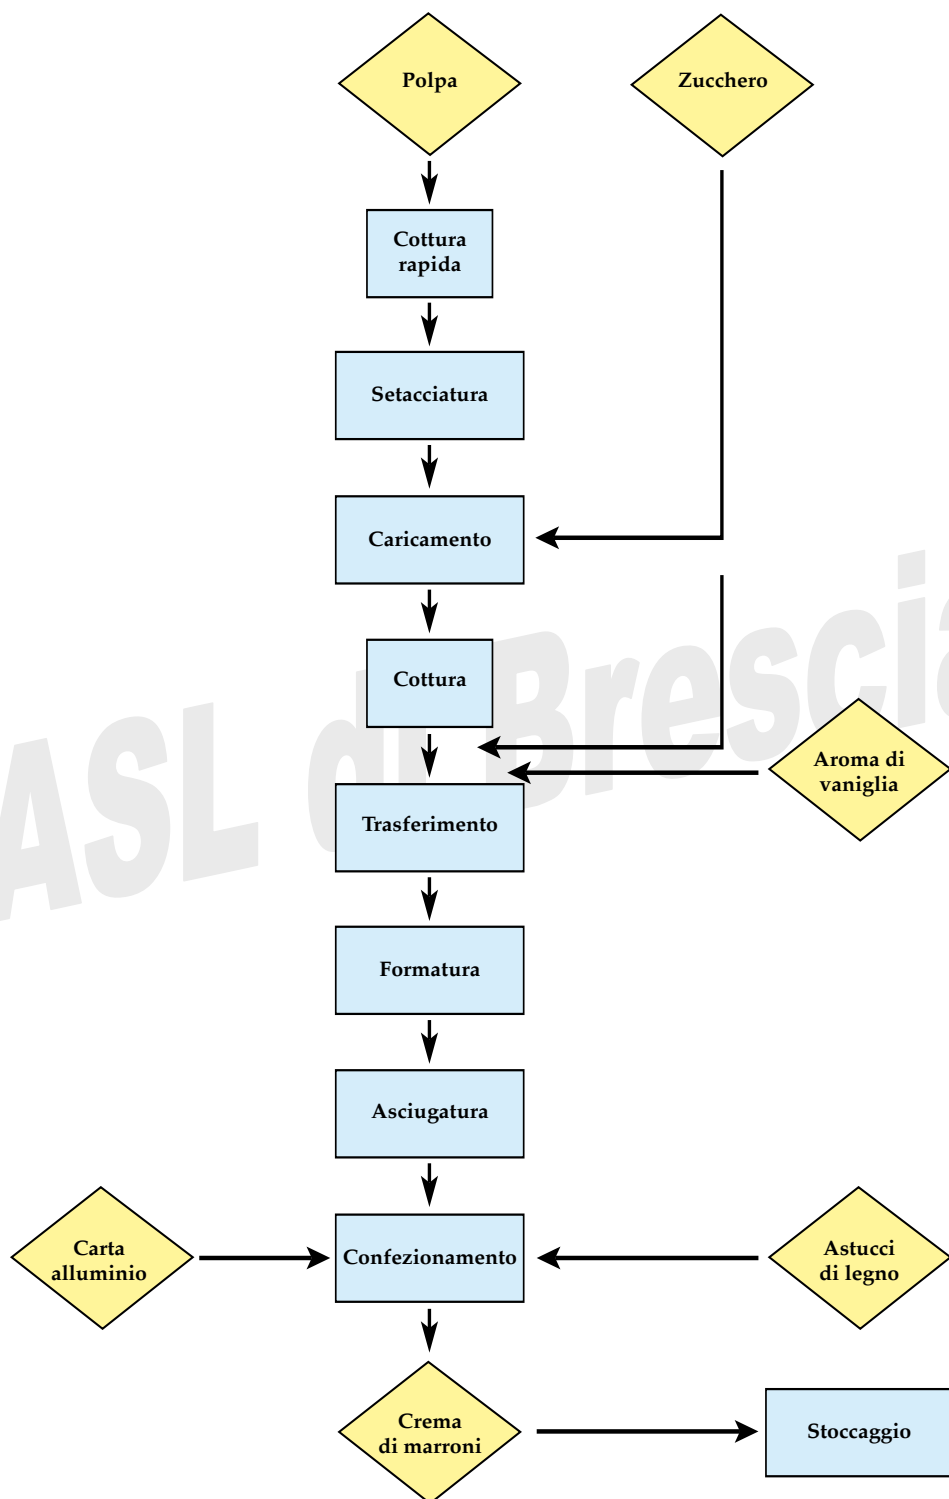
Polpa

Zucchero

Cottura rapida

Setacciatura

Caricamento

Cottura

Aroma di vaniglia

Trasferimento

Formatura

Asciugatura

Carta alluminio

Confezionamento

Astucci di legno

Crema di marroni

Stoccaggio

ASL di Brescia